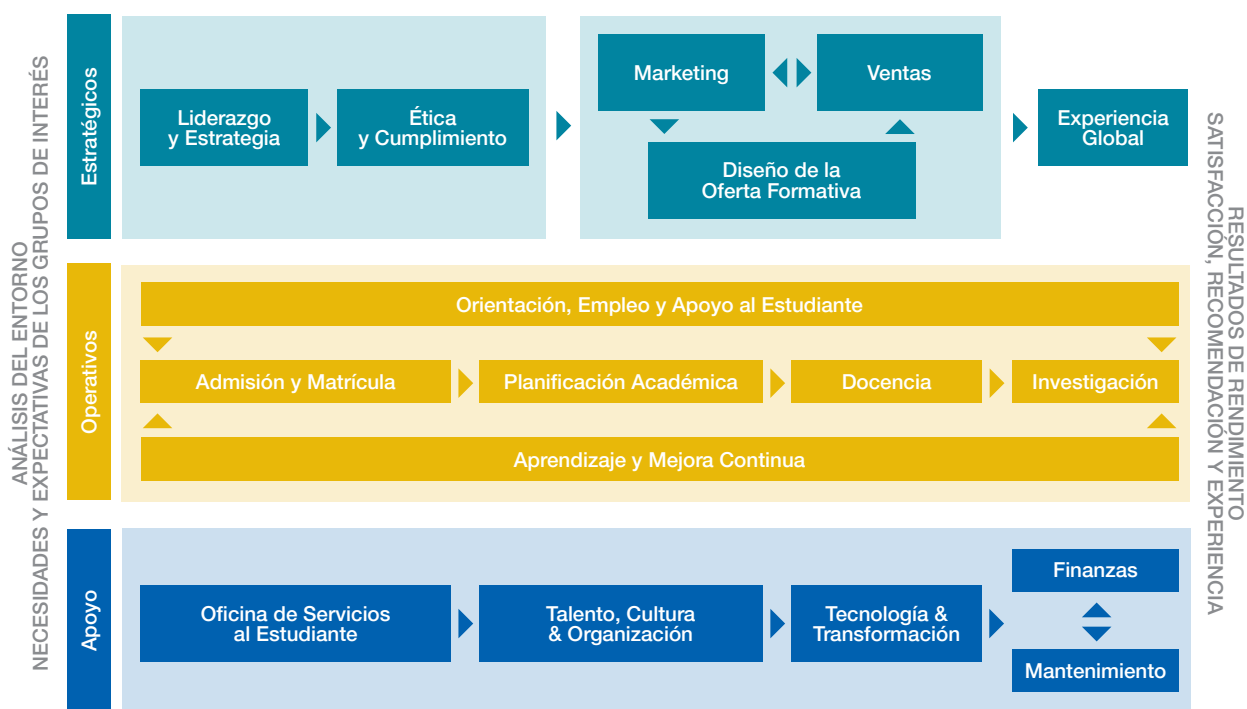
ANÁLISIS DEL ENTORNO
NECESIDADES Y EXPECTATIVAS DE LOS GRUPOS DE INTERÉS

Estratégicos

Liderazgo y Estrategia

Ética y Cumplimiento

Marketing

Ventas

Diseño de la Oferta Formativa

Experiencia Global

Operativos

Orientación, Empleo y Apoyo al Estudiante

Admisión y Matrícula

Planificación Académica

Docencia

Investigación

Aprendizaje y Mejora Continua

Apoyo

Oficina de Servicios al Estudiante

Talento, Cultura & Organización

Tecnología & Transformación

Finanzas

Mantenimiento

RESULTADOS DE RENDIMIENTO
SATISFACCIÓN, RECOMENDACIÓN Y EXPERIENCIA